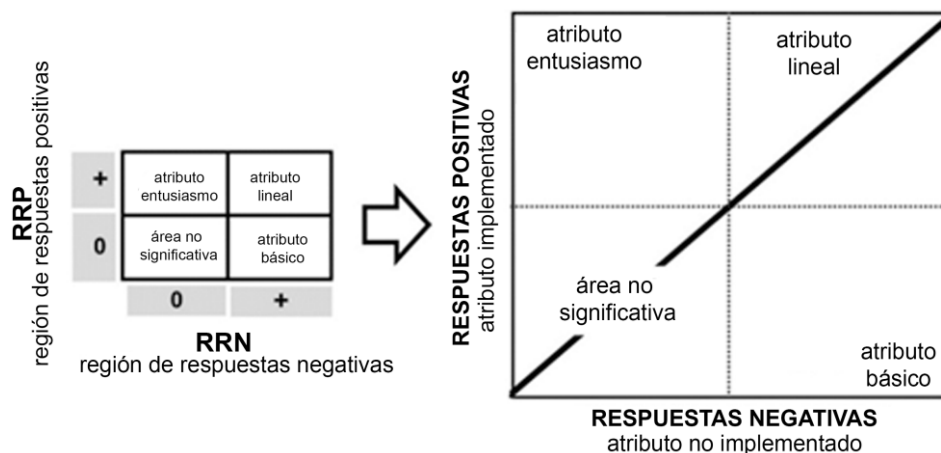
RRP
región de respuestas positivas

| | | |
|---|---|---|
| + | atributo entusiasmo | atributo lineal |
| 0 | área no significativa | atributo básico |
| | 0 | + |

RRN
región de respuestas negativas

RESPUESTAS POSITIVAS
atributo implementado

atributo entusiasmo

atributo lineal

área no significativa

atributo básico

RESPUESTAS NEGATIVAS
atributo no implementado